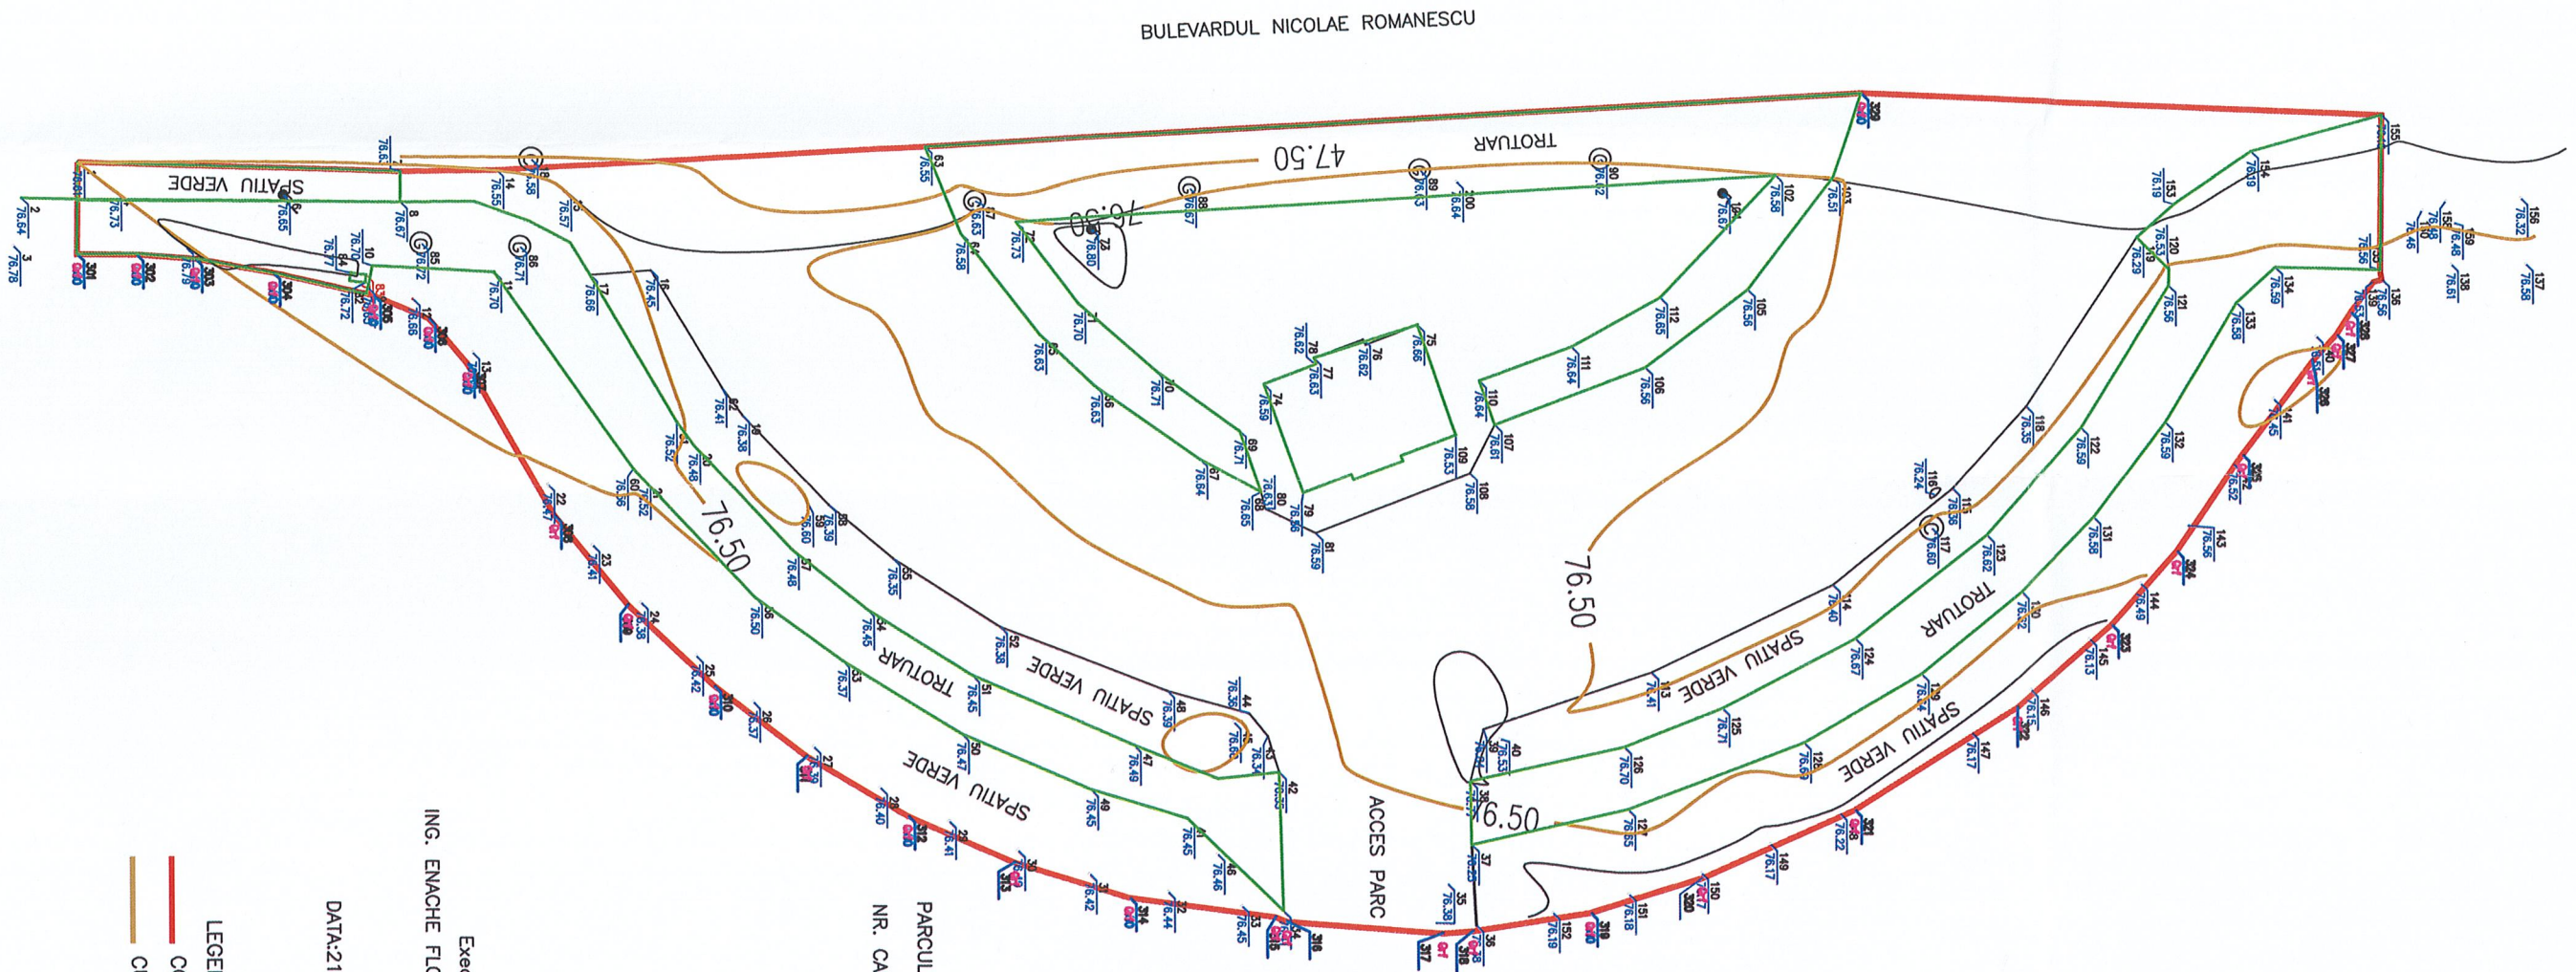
BULEVARDUL NICOLAE ROMANESCU

TROTUAR

47.50

SPATIU VERDE

76.50

76.50

76.50

76.50

TROTUAR

SPATIU VERDE

SPATIU VERDE

TROTUAR

SPATIU VERDE

TROTUAR

SPATIU VERDE

ACCES PARC

2 76.64
3 76.78
76.73
76.65
8 76.67
76.70
10
76.72
85 76.72
86 76.71
11 76.70
14 76.55
58 76.57
17 76.66
16 76.45
63 76.55
62 76.63
64 76.58
72 76.73
73 76.80
71 76.70
65 76.63
66 76.63
70 76.71
69 76.71
67 76.64
68 76.63
88 76.67
89 76.63
100 76.64
90 76.72
104 76.67
102 76.58
101 76.51
78 76.62
76 76.62
75 76.66
77 76.63
74 76.59
80 76.66
79 76.66
81 76.59
109 76.53
108 76.58
110 76.64
107 76.61
111 76.64
112 76.65
106 76.56
105 76.36
153 76.19
154 76.19
155
156 76.32
157 76.46
158 76.48
159 76.61
138 76.61
137 76.58
136 76.56
120 76.53
119 76.29
121 76.56
134 76.59
133 76.58
118 76.35
122 76.59
132 76.59
116 76.24
115 76.36
117 76.60
123 76.62
131 76.58
141 76.45
142 76.52
143 76.56
144 76.49
145 76.13
146 76.15
147 76.17
114 76.40
124 76.67
130 76.62
113 76.41
125 76.77
129 76.64
126 76.70
128 76.69
127 76.65
40 76.53
39
38
37 76.23
35 76.38
36
148 76.22
149 76.17
150
151 76.18
152 76.19
92 76.41
19 76.38
18 76.52
20 76.48
60 76.36
21 76.52
59 76.60
58 76.39
57 76.48
55 76.35
56 76.50
54 76.45
52 76.38
53 76.37
51 76.45
50 76.47
49 76.45
48 76.39
47 76.49
44 76.36
45 76.34
43
42
41 76.45
46 76.46
33 76.45
32 76.44
31 76.42
30
29 76.41
28 76.40
27 76.39
26 76.37
25 76.42
24 76.38
23 76.41
22 76.41
13
12 76.66

LEGE
C
C

Exe
ING. ENACHE FLO
DATA:21
PARCUL
NR. CA